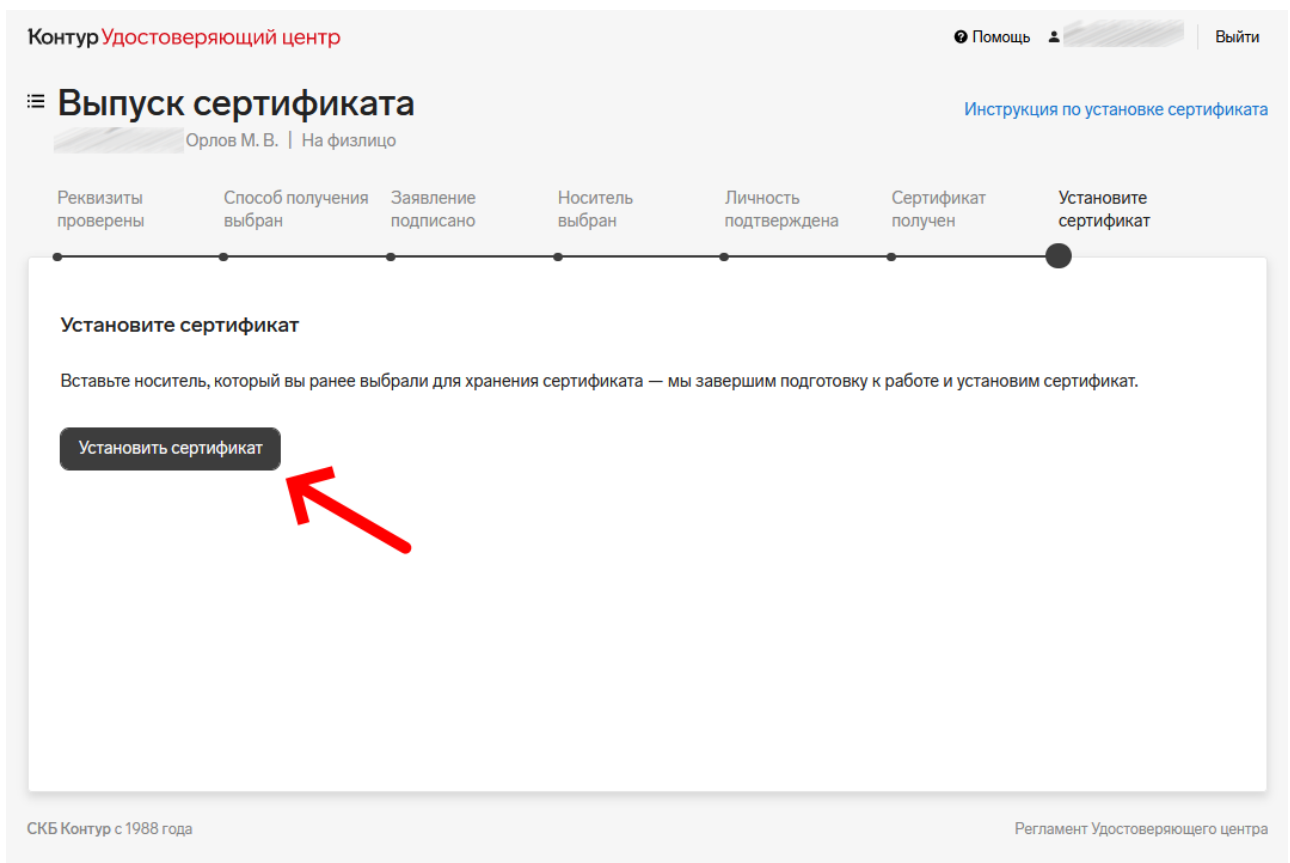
Контур Удостоверяющий центр

Помощь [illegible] Выйти

Выпуск сертификата

Инструкция по установке сертификата

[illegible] Орлов М. В. | На физлицо

Реквизиты проверены

Способ получения выбран

Заявление подписано

Носитель выбран

Личность подтверждена

Сертификат получен

Установите сертификат

Установите сертификат

Вставьте носитель, который вы ранее выбрали для хранения сертификата — мы завершим подготовку к работе и установим сертификат.

Установить сертификат

СКБ Контур с 1988 года

Регламент Удостоверяющего центра